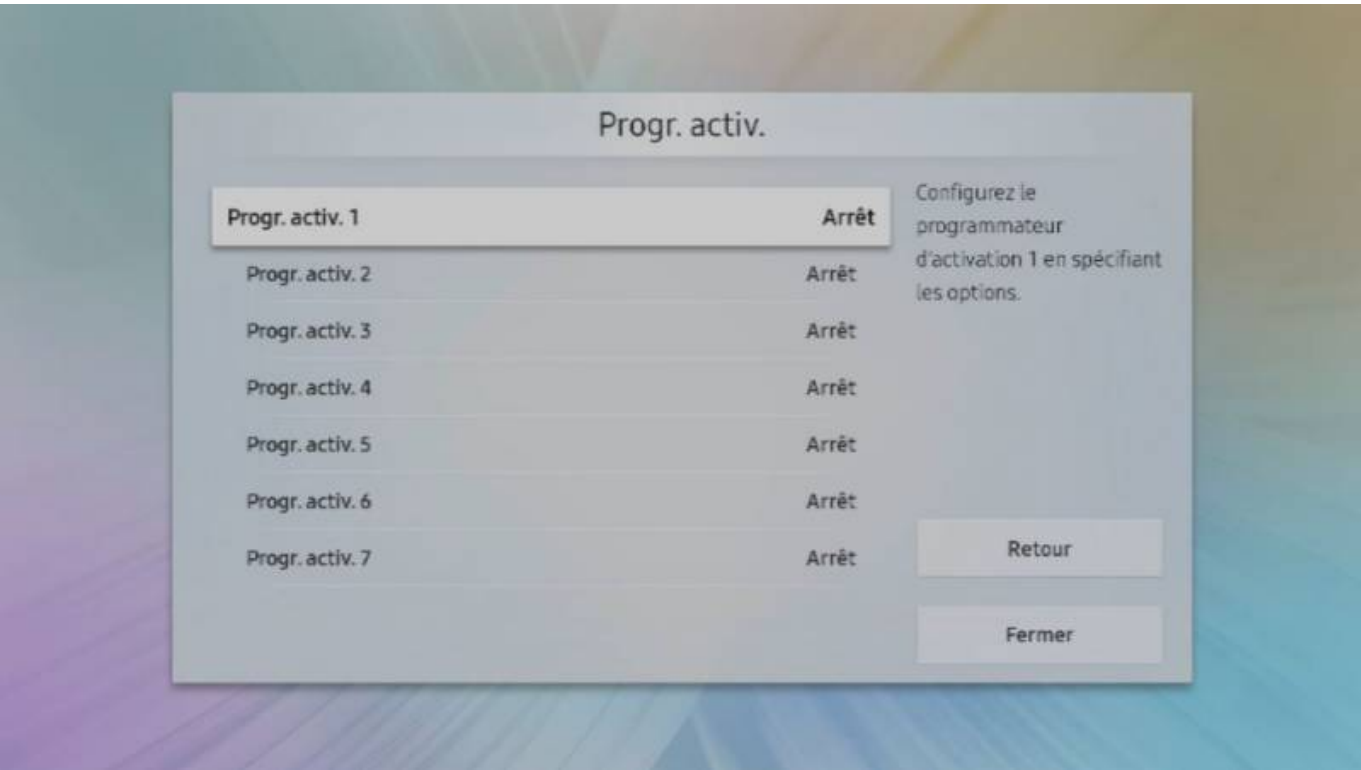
Progr. activ.

Progr. activ. 1 Arrêt
Progr. activ. 2 Arrêt
Progr. activ. 3 Arrêt
Progr. activ. 4 Arrêt
Progr. activ. 5 Arrêt
Progr. activ. 6 Arrêt
Progr. activ. 7 Arrêt

Configurez le programmateur d'activation 1 en spécifiant les options.

Retour

Fermer